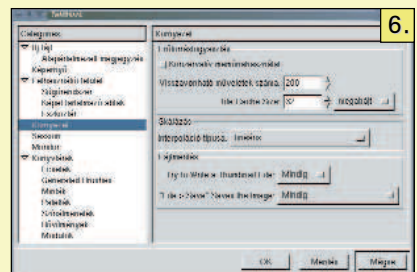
Beállítások

6.

Kategóriák
Új kép
Alapértelmezett megjegyzés
Képernyő
Felhasználói felület
Súgórendszer
Képek betöltésének állítása
Eszköztár
Környezet
Session
Monitor
Könyvtárak
Ecsetek
Generated Brushes
Minták
Paletták
Színátmenetek
Betűtípusok
Modulok

Környezet
Erőforrás-gazdálkodás
Konzervatív memóriahasználat
Visszavonható műveletek száma: 200
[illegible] 32 megabájt
Skálázás
Interpolációs típusa: lineáris
Fájlmentés
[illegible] Mindig
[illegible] Mindig

OK
Mentés
Mégse